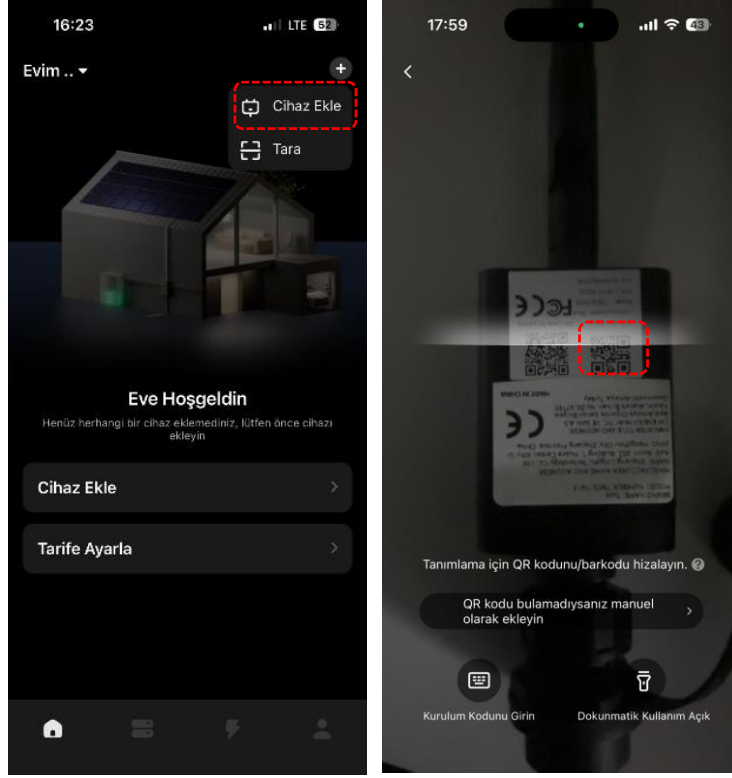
16:23
LTE 52

Evim ..

Cihaz Ekle

Tara

Eve Hoşgeldin

Henüz herhangi bir cihaz eklemediniz, lütfen önce cihazı ekleyin

Cihaz Ekle

Tarife Ayarla

17:59
43

Tanımlama için QR kodunu/barkodu hizalayın.

QR kodu bulamadıysanız manuel olarak ekleyin

Kurulum Kodunu Girin

Dokunmatik Kullanım Açık